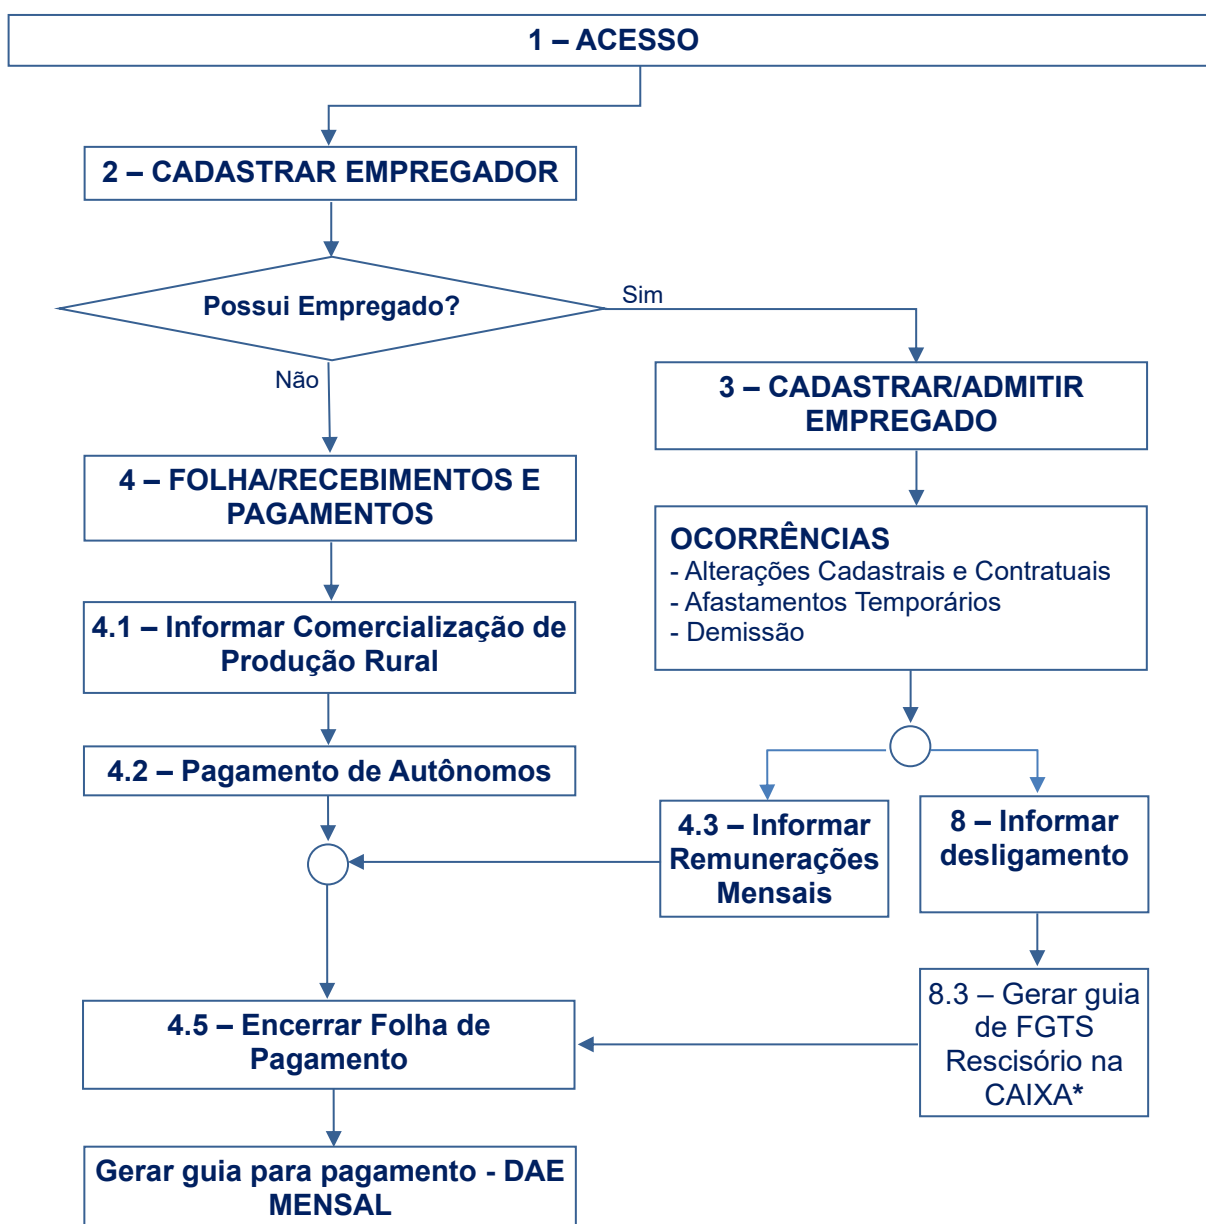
1 – ACESSO

2 – CADASTRAR EMPREGADOR

Possui Empregado?

Sim

Não

3 – CADASTRAR/ADMITIR EMPREGADO

4 – FOLHA/RECEBIMENTOS E PAGAMENTOS

OCORRÊNCIAS
- Alterações Cadastrais e Contratuais
- Afastamentos Temporários
- Demissão

4.1 – Informar Comercialização de Produção Rural

4.2 – Pagamento de Autônomos

4.3 – Informar Remunerações Mensais

8 – Informar desligamento

8.3 – Gerar guia de FGTS Rescisório na CAIXA*

4.5 – Encerrar Folha de Pagamento

Gerar guia para pagamento - DAE MENSAL